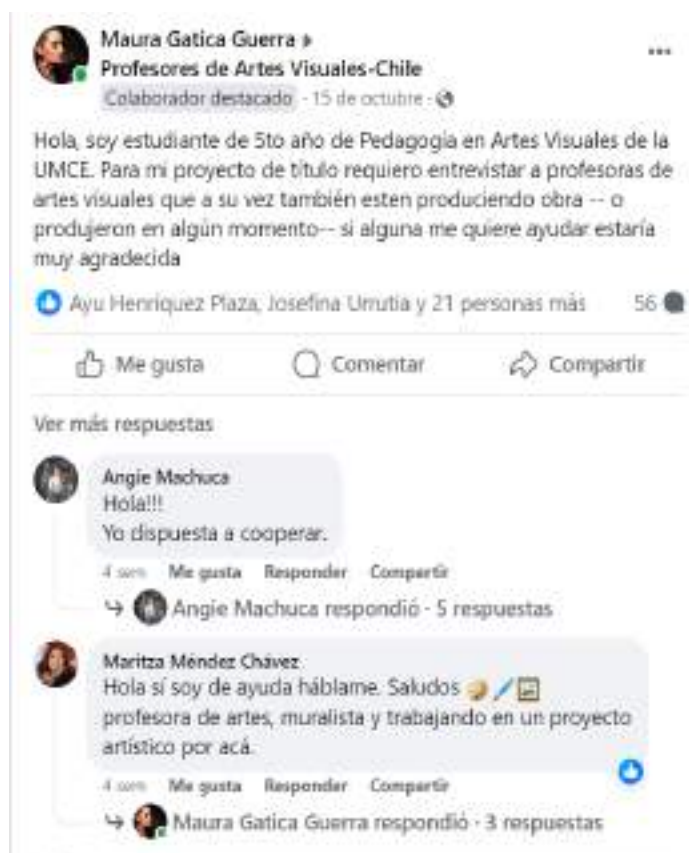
Maura Gatica Guerra ▸
Profesores de Artes Visuales-Chile
Colaborador destacado · 15 de octubre ·

...

Hola, soy estudiante de 5to año de Pedagogia en Artes Visuales de la UMCE. Para mi proyecto de título requiero entrevistar a profesoras de artes visuales que a su vez también esten produciendo obra -- o produjeron en algún momento-- si alguna me quiere ayudar estaría muy agradecida

Ayu Henriquez Plaza, Josefina Urrutia y 21 personas más 56

Me gusta Comentar Compartir

Ver más respuestas

Angie Machuca
Hola!!!
Yo dispuesta a cooperar.

4 sem Me gusta Responder Compartir

Angie Machuca respondió · 5 respuestas

Maritza Méndez Chávez
Hola sí soy de ayuda háblame. Saludos 🎨🖌️🖼️ profesora de artes, muralista y trabajando en un proyecto artístico por acá.

4 sem Me gusta Responder Compartir

Maura Gatica Guerra respondió · 3 respuestas